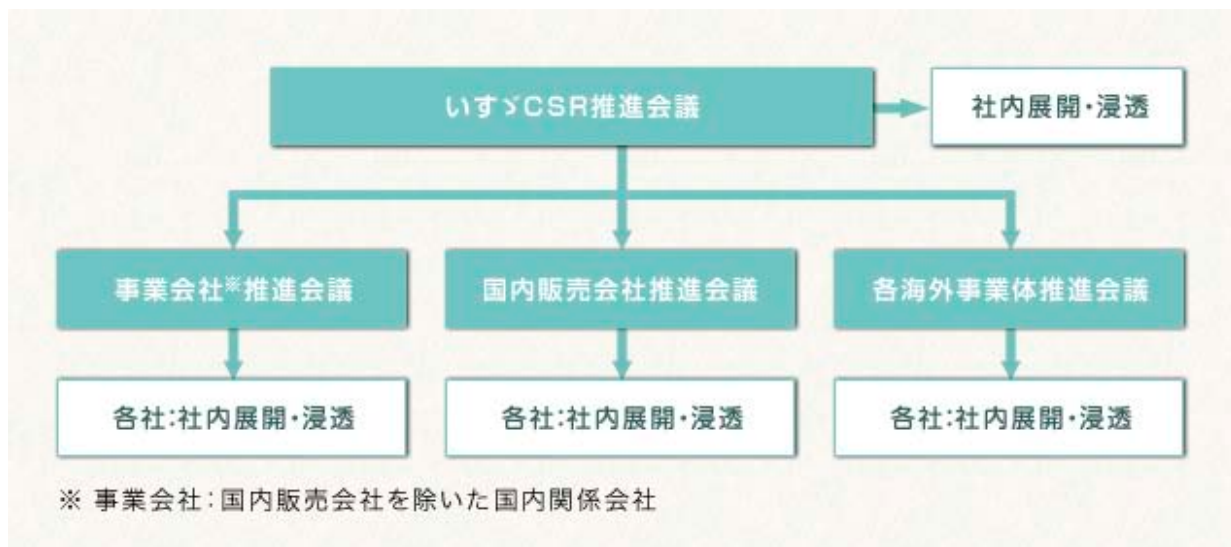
いすゞCSR推進会議

社内展開・浸透

事業会社※推進会議

国内販売会社推進会議

各海外事業体推進会議

各社:社内展開・浸透

各社:社内展開・浸透

各社:社内展開・浸透

※ 事業会社:国内販売会社を除いた国内関係会社